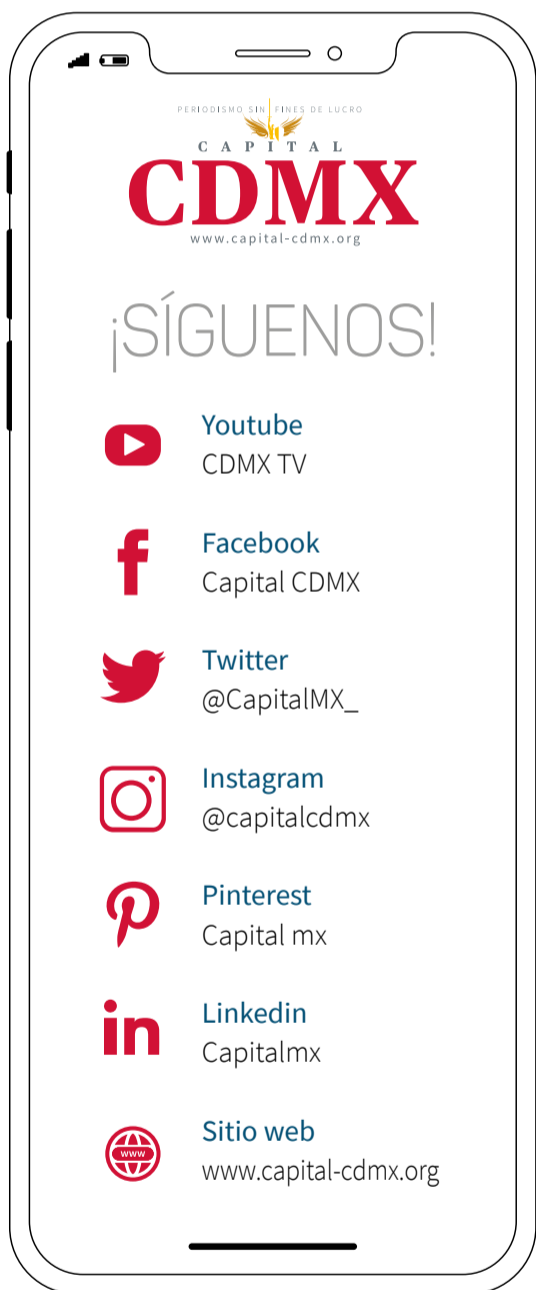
PERIODISMO SIN FINES DE LUCRO
CAPITAL
CDMX
www.capital-cdmx.org

¡SÍGUENOS!

Youtube
CDMX TV

Facebook
Capital CDMX

Twitter
@CapitalMX_

Instagram
@capitalcdmx

Pinterest
Capital mx

Linkedin
Capitalmx

Sitio web
www.capital-cdmx.org